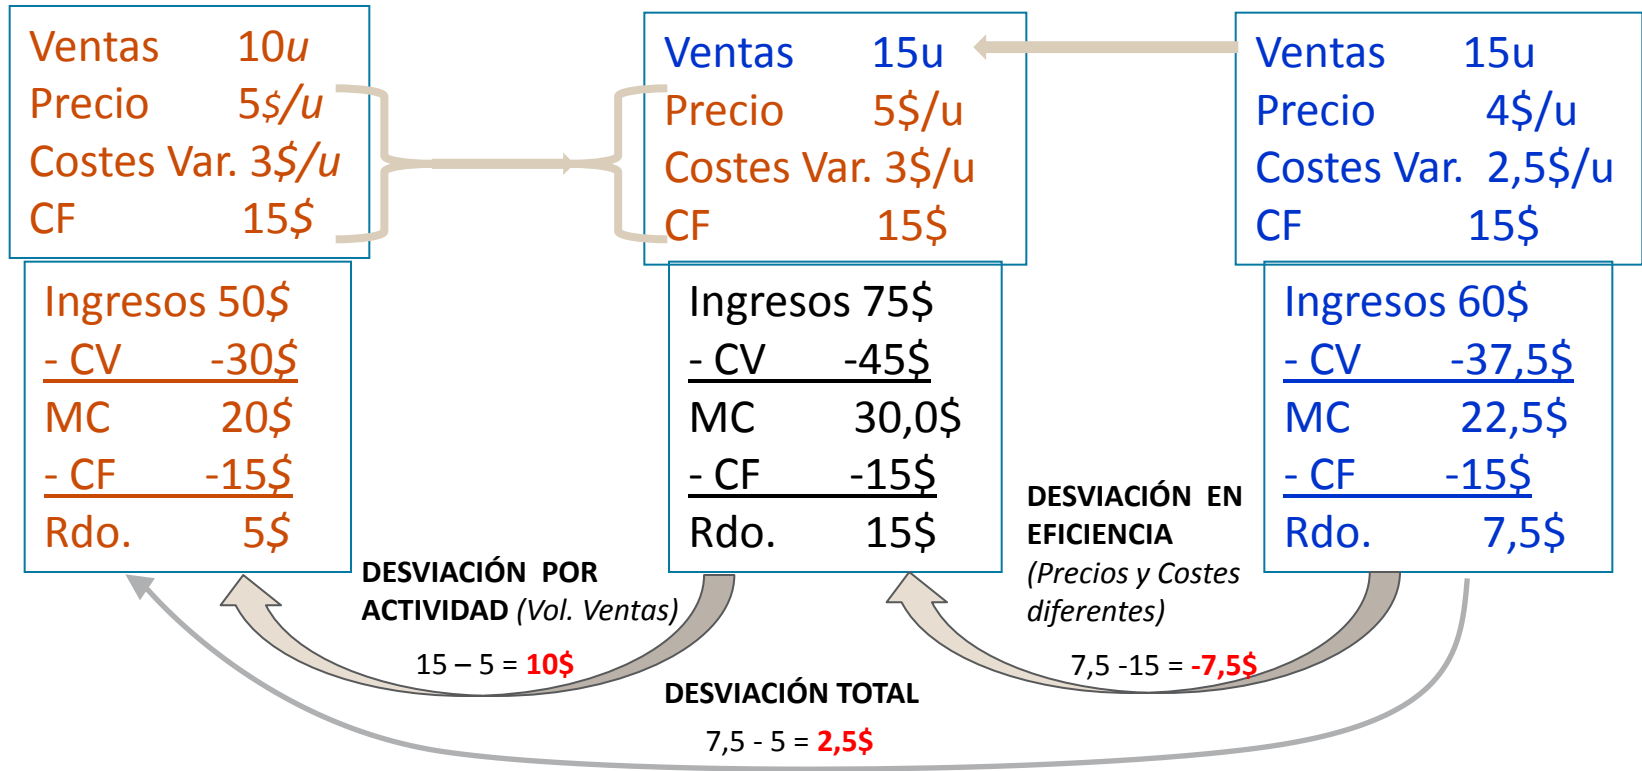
| Ventas | 10u |
|---|---|
| Precio | 5$/u |
| Costes Var. | 3$/u |
| CF | 15$ |

| Ingresos | 50$ |
|---|---|
| - CV | -30$ |
| MC | 20$ |
| - CF | -15$ |
| Rdo. | 5$ |

| Ventas | 15u |
|---|---|
| Precio | 5$/u |
| Costes Var. | 3$/u |
| CF | 15$ |

| Ingresos | 75$ |
|---|---|
| - CV | -45$ |
| MC | 30,0$ |
| - CF | -15$ |
| Rdo. | 15$ |

| Ventas | 15u |
|---|---|
| Precio | 4$/u |
| Costes Var. | 2,5$/u |
| CF | 15$ |

| Ingresos | 60$ |
|---|---|
| - CV | -37,5$ |
| MC | 22,5$ |
| - CF | -15$ |
| Rdo. | 7,5$ |

DESVIACIÓN POR ACTIVIDAD (Vol. Ventas)

15 – 5 = 10$

DESVIACIÓN EN EFICIENCIA (Precios y Costes diferentes)

7,5 -15 = -7,5$

DESVIACIÓN TOTAL

7,5 - 5 = 2,5$